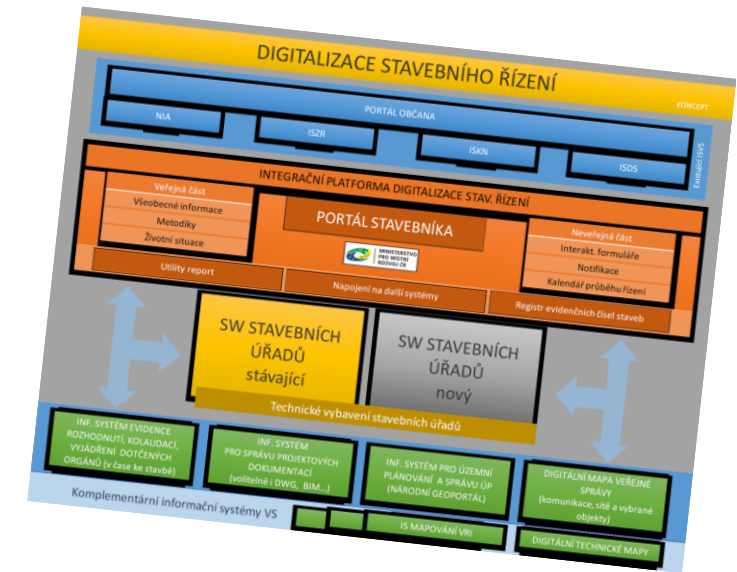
DIGITALIZACE STAVEBNÍHO ŘÍZENÍ

KONCEPT

PORTÁL OBČANA

NIA

ISZR

ISKN

ISDS

Externí ISVS

INTEGRAČNÍ PLATFORMA DIGITALIZACE STAV. ŘÍZENÍ

Veřejná část

Všeobecné informace

Metodiky

Životní situace

PORTÁL STAVEBNÍKA

MINISTERSTVO PRO MÍSTNÍ ROZVOJ ČR

Neveřejná část

Interakt. formuláře

Notifikace

Kalendář průběhu řízení

Utility report

Napojení na další systémy

Registr evidenčních čísel staveb

SW STAVEBNÍCH ÚŘADŮ stávající

SW STAVEBNÍCH ÚŘADŮ nový

Technické vybavení stavebních úřadů

INF. SYSTÉM EVIDENCE ROZHODNUTÍ, KOLAUDACÍ, VYJÁDŘENÍ DOTČENÝCH ORGÁNŮ (v čase ke stavbě)

INF. SYSTEM PRO SPRÁVU PROJEKTOVÝCH DOKUMENTACÍ (volitelně i DWG, BIM...)

INF. SYSTÉM PRO ÚZEMNÍ PLÁNOVÁNÍ A SPRÁVU ÚP (NÁRODNÍ GEOPORTÁL)

DIGITÁLNÍ MAPA VEŘEJNÉ SPRÁVY (komunikace, sítě a vybrané objekty)

Komplementární informační systémy VS

IS MAPOVÁNÍ VRI

DIGITÁLNÍ TECHNICKÉ MAPY